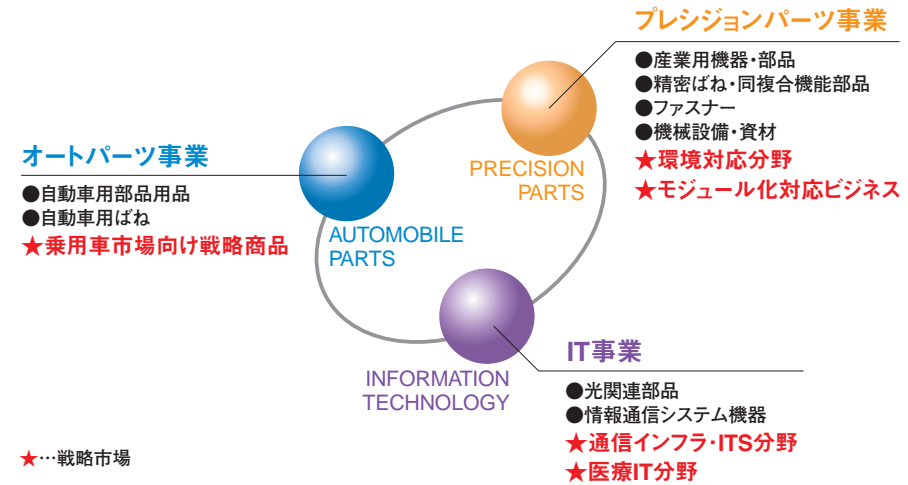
プレシジョンパーツ事業

●産業用機器・部品
●精密ばね・同複合機能部品
●ファスナー
●機械設備・資材
★環境対応分野
★モジュール化対応ビジネス

PRECISION PARTS

オートパーツ事業

●自動車用部品用品
●自動車用ばね
★乗用車市場向け戦略商品

AUTOMOBILE PARTS

IT事業

●光関連部品
●情報通信システム機器
★通信インフラ・ITS分野
★医療IT分野

INFORMATION TECHNOLOGY

★…戦略市場